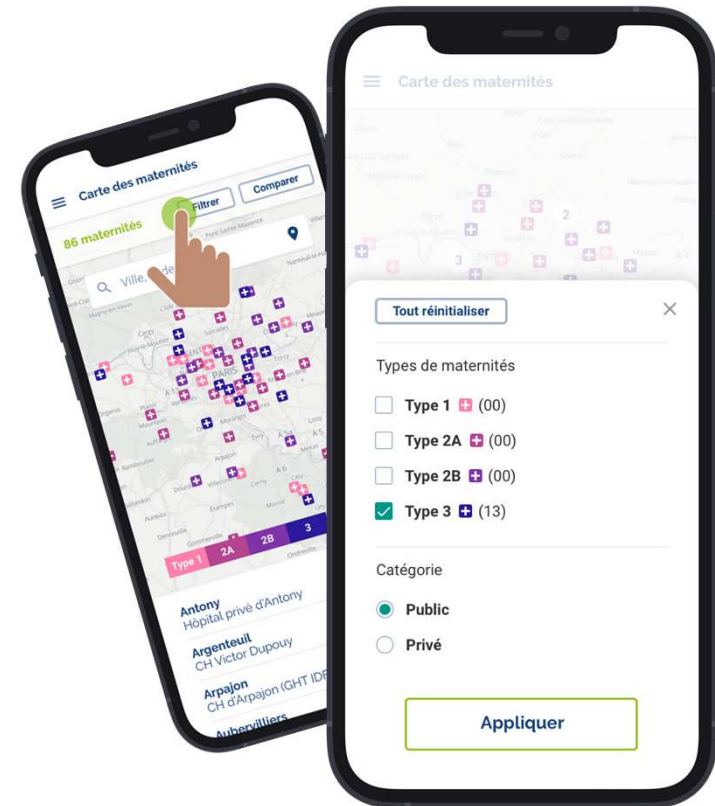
Carte des maternités
86 maternités
Filtrer
Comparer
Ville,
PARIS
Type 1
2A
2B
3
Antony
Hôpital privé d'Antony
Argenteuil
CH Victor Dupouy
Arpajon
CH d'Arpajon (GHT IDF
Aubervilliers

Carte des maternités
Tout réinitialiser
Types de maternités
Type 1 (00)
Type 2A (00)
Type 2B (00)
Type 3 (13)
Catégorie
Public
Privé
Appliquer